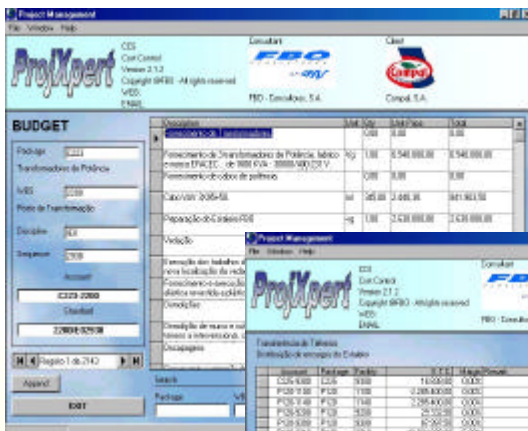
Project Management
File Window Help

ProjXpert

CCS
Cost Control
Version 2.1.2
Copyright ©FBO - All rights reserved
WEB:
EMAIL:

Consultant
FBO
FBO - Consultores, S.A.

Client
Compal
Compal, S.A.

BUDGET

Package C223
Transformadores de Potência

WBS 2200
Posto de Transformação

Discipline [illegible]

Sequence 2200

Account
C223-2200

Standard
22000-02930

Registo 1 de 2143

Append

EXIT

Search
Package

| Description | Unit | Qty | Unit Price | Total |
|---|---|---|---|---|
| Fornecimento de Transformadores | | 0.00 | 0.00 | 0.00 |
| Fornecimento de Transformadores de Potência, fabrico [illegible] ENACEC , de 3000 KVA - 30000/400-231 V | vg | 1.00 | 8.540.000,00 | 8.540.000,00 |
| Fornecimento de cabos de potência | | 0.00 | 0.00 | 0.00 |
| Cabo VAV 3x95+50 | ml | 385.00 | 2.465,35 | 981.903,50 |
| Preparação do Estaleiro PDE | vg | 1.00 | 2.630.000,00 | 2.630.000,00 |
| Vedação | | | | |
| Execução dos trabalhos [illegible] nova localização da rede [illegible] | | | | |
| Fornecimento e execução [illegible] eléctrica reversível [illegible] | | | | |
| Demolições | | | | |
| Demolição de muros e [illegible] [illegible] | | | | |
| Escavações | | | | |

Project Management
File Window Help

ProjXpert

CCS
Cost Control
Version 2.1.2
Copyright ©FBO - All rights reserved
WEB:
EMAIL:

Consultant
FBO
FBO - Consultores

Transformação de Telhanos
Distribuição de encargos do Estaleiro

| Account | Package | Position | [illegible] | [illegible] | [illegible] |
|---|---|---|---|---|---|
| C226-5000 | C226 | 5000 | 16.608,00 | 0.00% | |
| P120-7100 | P120 | 7100 | -2.288.400,00 | 0.00% | |
| P120-7140 | P120 | 7140 | 2.285.400,00 | 0.00% | |
| P126-5200 | P126 | 5200 | 25.132,00 | 0.00% | |
| P126-5000 | P126 | 5000 | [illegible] | 0.00% | |